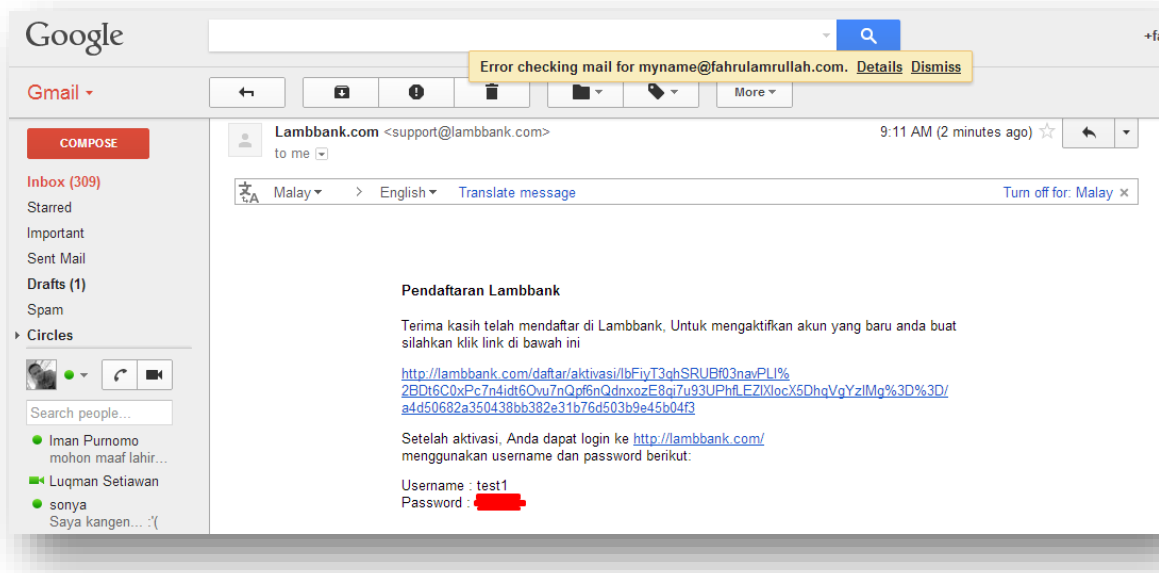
Google

+fa

Error checking mail for myname@fahrulamrullah.com. Details Dismiss

Gmail

More

COMPOSE

Inbox (309)
Starred
Important
Sent Mail
Drafts (1)
Spam
Circles

Search people...

Iman Purnomo
mohon maaf lahir...
Luqman Setiawan
sonya
Saya kangen... :'(

Lambbank.com <support@lambbank.com>
to me

9:11 AM (2 minutes ago)

Malay > English Translate message
Turn off for: Malay ×

Pendaftaran Lambbank

Terima kasih telah mendaftar di Lambbank, Untuk mengaktifkan akun yang baru anda buat silahkan klik link di bawah ini

http://lambbank.com/daftar/aktivasi/lbFiyT3ghSRUBf03navPLI%2BDt6C0xPc7n4idt6Ovu7nQpf6nQdnxozE8qi7u93UPhfLEZlXlocX5DhqVgYzlMg%3D%3D/a4d50682a350438bb382e31b76d503b9e45b04f3

Setelah aktivasi, Anda dapat login ke http://lambbank.com/ menggunakan username dan password berikut:

Username : test1
Password : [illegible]